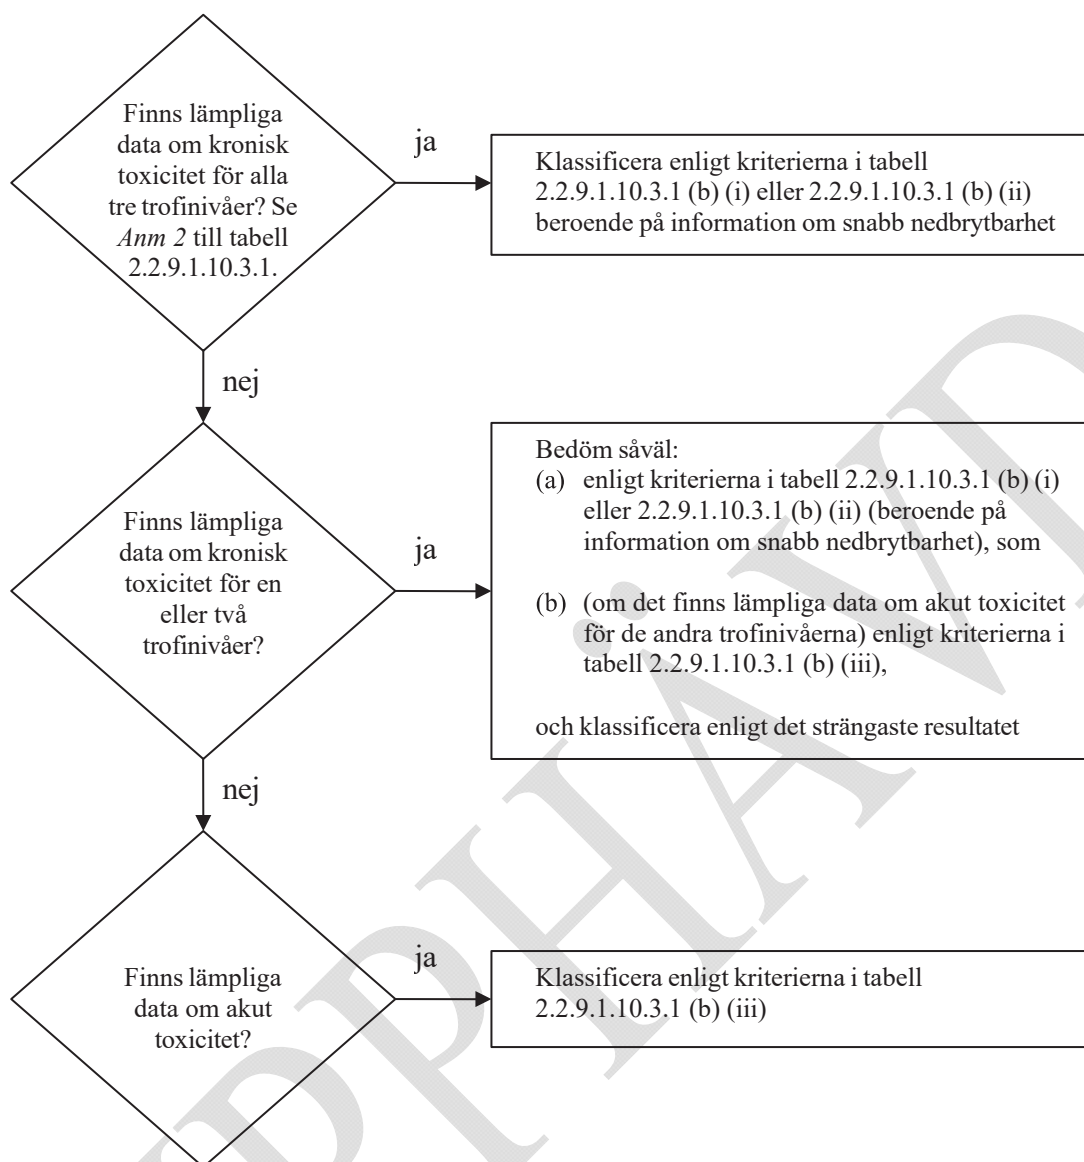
Finns lämpliga data om kronisk toxicitet för alla tre trofinivåer? Se *Anm 2* till tabell 2.2.9.1.10.3.1.

ja

Klassificera enligt kriterierna i tabell 2.2.9.1.10.3.1 (b) (i) eller 2.2.9.1.10.3.1 (b) (ii) beroende på information om snabb nedbrytbarhet

nej

Finns lämpliga data om kronisk toxicitet för en eller två trofinivåer?

ja

Bedöm såväl:
(a) enligt kriterierna i tabell 2.2.9.1.10.3.1 (b) (i) eller 2.2.9.1.10.3.1 (b) (ii) (beroende på information om snabb nedbrytbarhet), som

(b) (om det finns lämpliga data om akut toxicitet för de andra trofinivåerna) enligt kriterierna i tabell 2.2.9.1.10.3.1 (b) (iii),

och klassificera enligt det strängaste resultatet

nej

Finns lämpliga data om akut toxicitet?

ja

Klassificera enligt kriterierna i tabell 2.2.9.1.10.3.1 (b) (iii)

UTKAST